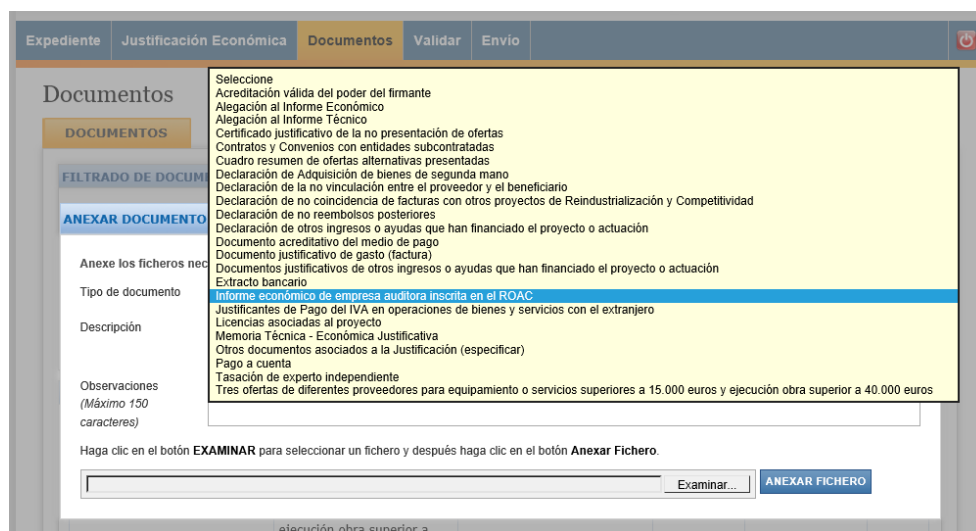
Expediente | Justificación Económica | Documentos | Validar | Envío

Documentos

DOCUMENTOS

FILTRADO DE DOCUM

ANEXAR DOCUMENTO

Anexe los ficheros nec

Tipo de documento

Descripción

Observaciones
(Máximo 150 caracteres)

Seleccione
Acreditación válida del poder del firmante
Alegación al Informe Económico
Alegación al Informe Técnico
Certificado justificativo de la no presentación de ofertas
Contratos y Convenios con entidades subcontratadas
Cuadro resumen de ofertas alternativas presentadas
Declaración de Adquisición de bienes de segunda mano
Declaración de la no vinculación entre el proveedor y el beneficiario
Declaración de no coincidencia de facturas con otros proyectos de Reindustrialización y Competitividad
Declaración de no reembolsos posteriores
Declaración de otros ingresos o ayudas que han financiado el proyecto o actuación
Documento acreditativo del medio de pago
Documento justificativo de gasto (factura)
Documentos justificativos de otros ingresos o ayudas que han financiado el proyecto o actuación
Extracto bancario
Informe económico de empresa auditora inscrita en el ROAC
Justificantes de Pago del IVA en operaciones de bienes y servicios con el extranjero
Licencias asociadas al proyecto
Memoria Técnica - Económica Justificativa
Otros documentos asociados a la Justificación (especificar)
Pago a cuenta
Tasación de experto independiente
Tres ofertas de diferentes proveedores para equipamiento o servicios superiores a 15.000 euros y ejecución obra superior a 40.000 euros

Haga clic en el botón EXAMINAR para seleccionar un fichero y después haga clic en el botón Anexar Fichero.

Examinar...

ANEXAR FICHERO

ejecución obra superior a